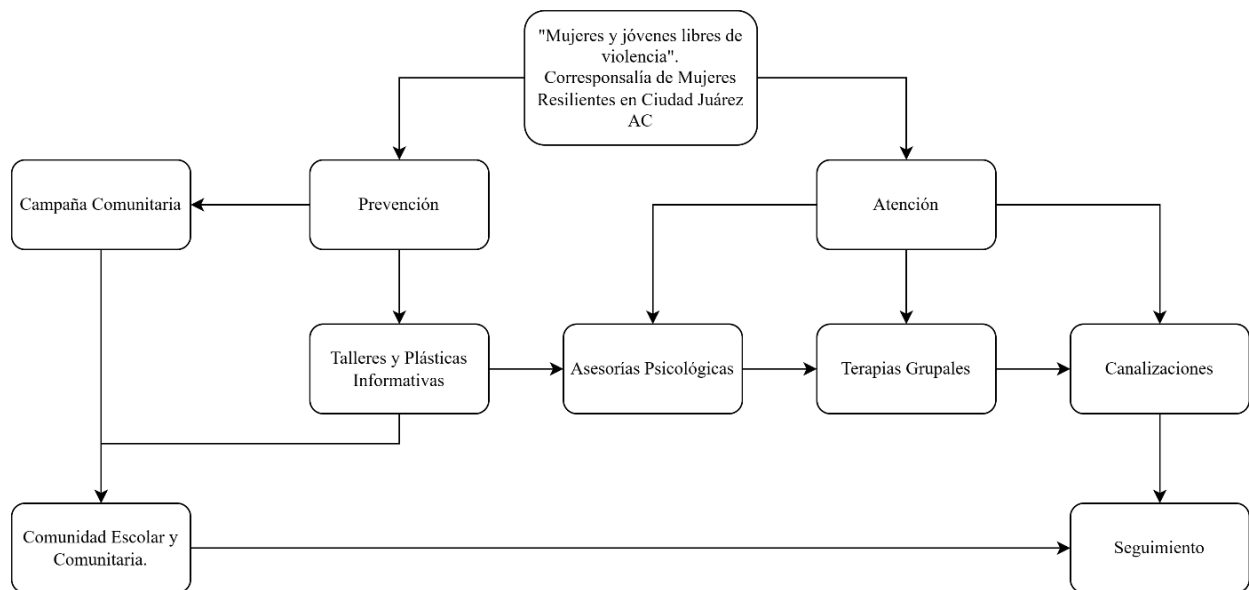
"Mujeres y jóvenes libres de violencia". Corresponsalía de Mujeres Resilientes en Ciudad Juárez AC

Campaña Comunitaria

Prevención

Atención

Talleres y Plásticas Informativas

Asesorías Psicológicas

Terapias Grupales

Canalizaciones

Comunidad Escolar y Comunitaria.

Seguimiento